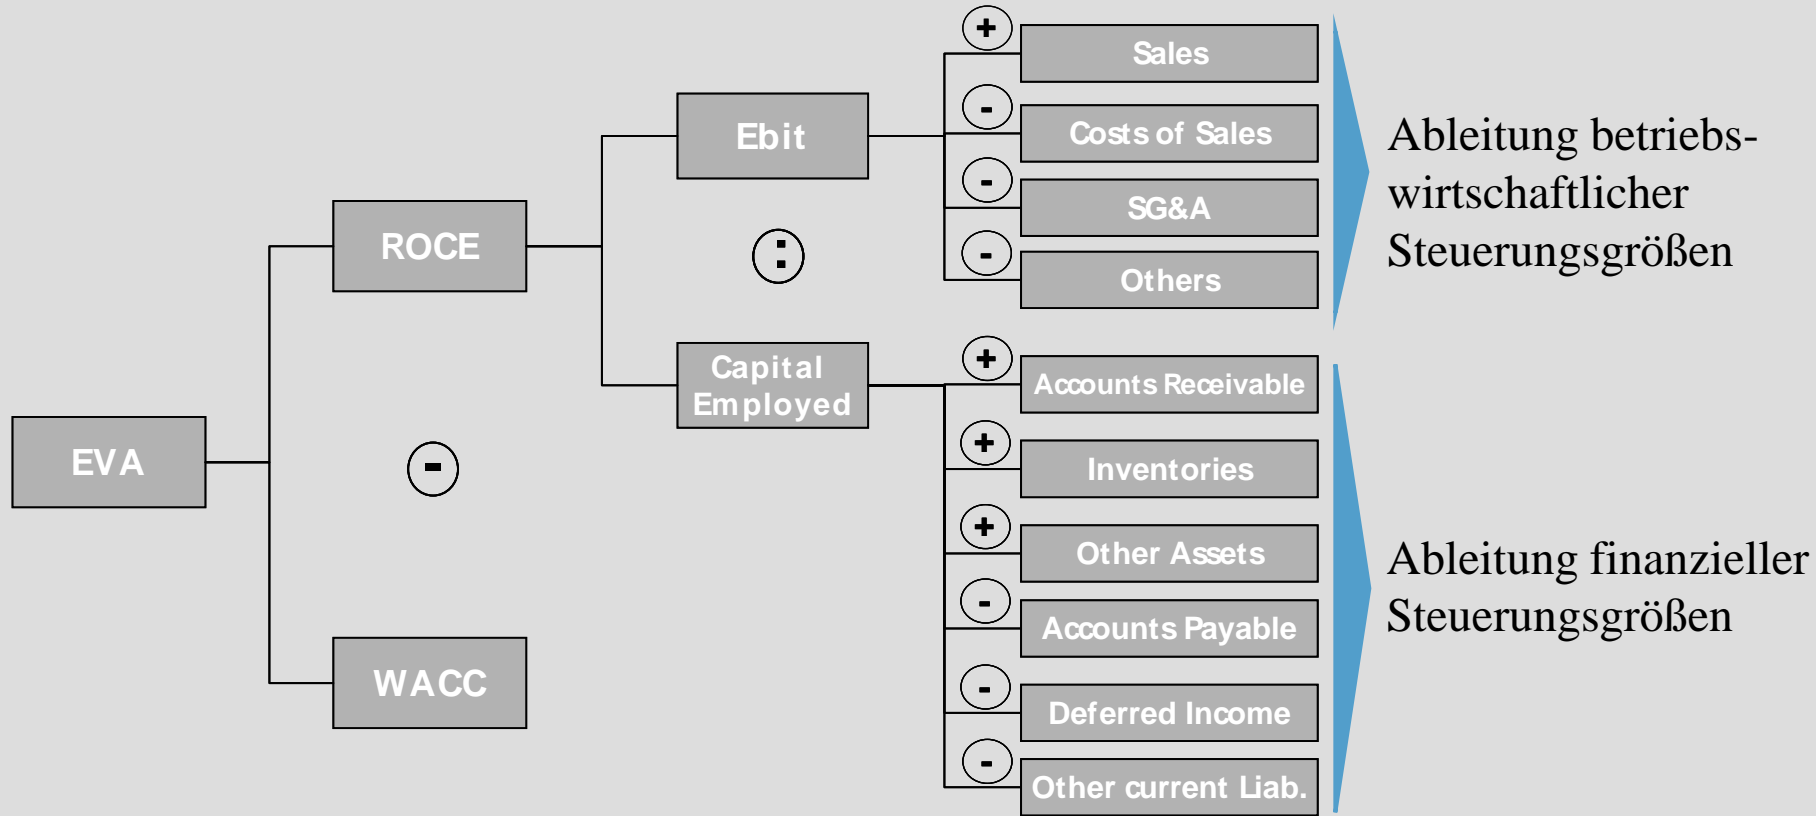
EVA

ROCE

-

WACC

Ebit

:

Capital Employed

+ Sales

- Costs of Sales

- SG&A

- Others

+ Accounts Receivable

+ Inventories

+ Other Assets

- Accounts Payable

- Deferred Income

- Other current Liab.

Ableitung betriebswirtschaftlicher Steuerungsgrößen

Ableitung finanzieller Steuerungsgrößen